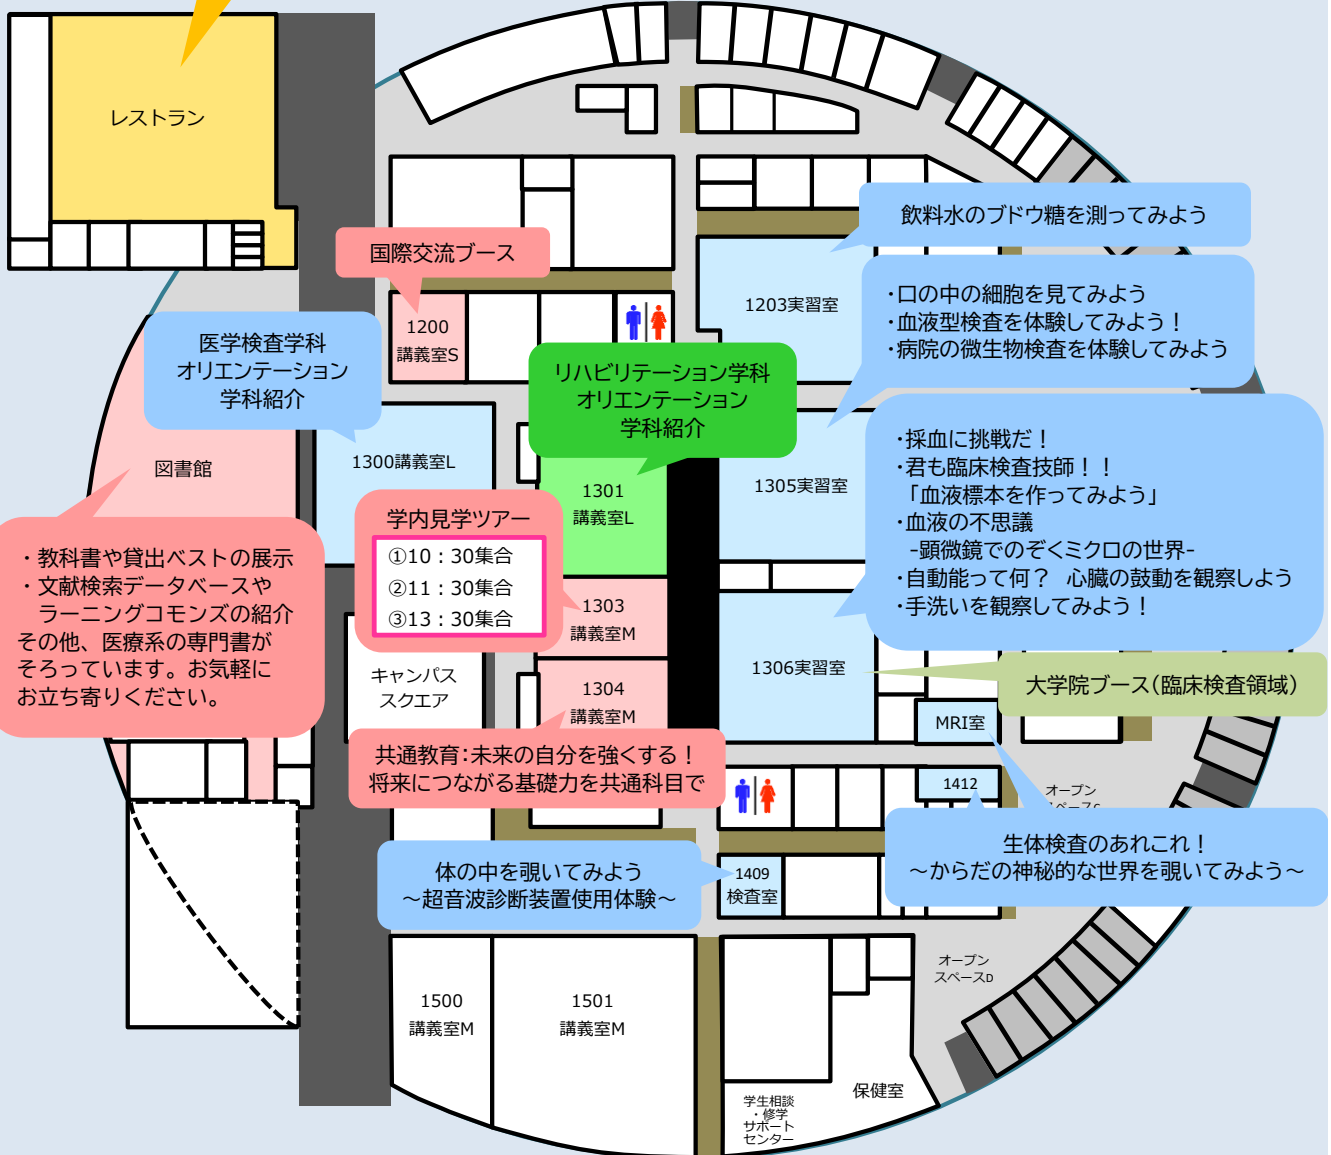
レストラン

国際交流ブース

1200
講義室S

医学検査学科
オリエンテーション
学科紹介

リハビリテーション学科
オリエンテーション
学科紹介

飲料水のブドウ糖を測ってみよう

1203実習室

・口の中の細胞を見てみよう
・血液型検査を体験してみよう！
・病院の微生物検査を体験してみよう

1300講義室L

図書館

1301
講義室L

1305実習室

・採血に挑戦だ！
・君も臨床検査技師！！
「血液標本を作ってみよう」
・血液の不思議
-顕微鏡でのぞくミクロの世界-
・自動能って何？ 心臓の鼓動を観察しよう
・手洗いを観察してみよう！

学内見学ツアー
①10：30集合
②11：30集合
③13：30集合

・教科書や貸出ベストの展示
・文献検索データベースや
ラーニングコモンズの紹介
その他、医療系の専門書が
そろっています。お気軽に
お立ち寄りください。

1303
講義室M

キャンパス
スクエア

1304
講義室M

1306実習室

大学院ブース(臨床検査領域)

MRI室

共通教育:未来の自分を強くする！
将来につながる基礎力を共通科目で

1412

オープン
スペースC

生体検査のあれこれ！
～からだの神秘的な世界を覗いてみよう～

体の中を覗いてみよう
～超音波診断装置使用体験～

1409
検査室

オープン
スペースD

1500
講義室M

1501
講義室M

学生相談
・修学
サポート
センター

保健室